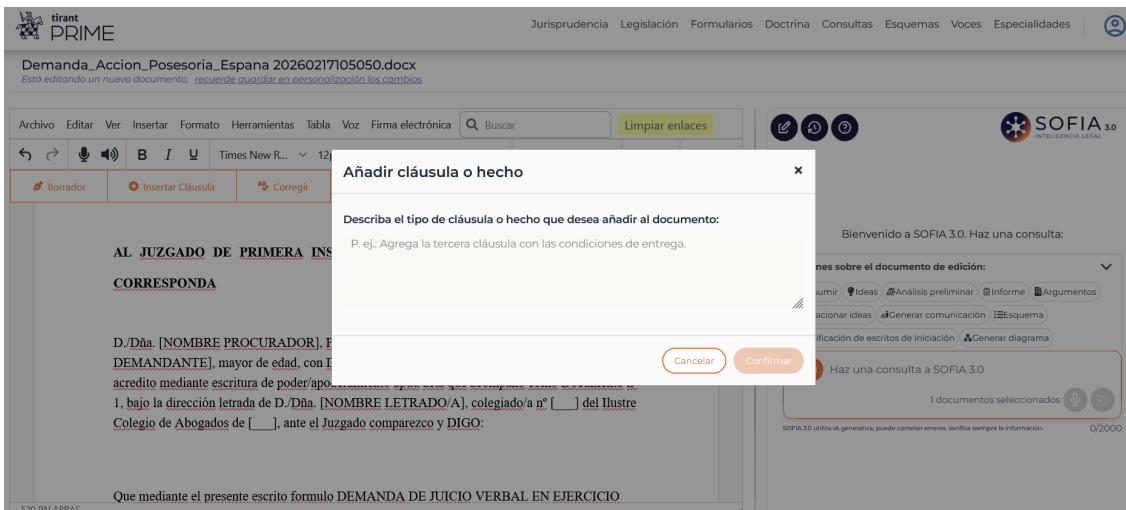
tirant PRIME

Jurisprudencia Legislación Formularios Doctrina Consultas Esquemas Voces Especialidades

Demanda_Accion_Posesoria_Espana 20260217105050.docx
Está editando un nuevo documento, recuerde guardar en personalización los cambios

Archivo Editar Ver Insertar Formato Herramientas Tabla Voz Firma electrónica Buscar Limpiar enlaces

B I U Times New R... 12

Borrador Insertar Cláusula Corregir

AL JUZGADO DE PRIMERA INS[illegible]

CORRESPONDA

D./Dña. [NOMBRE PROCURADOR], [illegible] DEMANDANTE], mayor de edad, con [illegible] acredito mediante escritura de poder/apo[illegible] 1, bajo la dirección letrada de D./Dña. [NOMBRE LETRADO/A], colegiado/a nº [___] del Ilustre Colegio de Abogados de [___], ante el Juzgado comparezco y DIGO:

Que mediante el presente escrito formulo DEMANDA DE JUICIO VERBAL EN EJERCICIO

520 PALABRAS

Añadir cláusula o hecho ×

Describa el tipo de cláusula o hecho que desea añadir al documento:

P. ej.: Agrega la tercera cláusula con las condiciones de entrega.

Cancelar Confirmar

SOFIA 3.0 INTELIGENCIA LEGAL

Bienvenido a SOFIA 3.0. Haz una consulta:

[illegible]nes sobre el documento de edición:

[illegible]sumir Ideas Análisis preliminar Informe Argumentos
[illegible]acionar ideas Generar comunicación Esquema
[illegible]ificación de escritos de iniciación Generar diagrama

Haz una consulta a SOFIA 3.0

1 documentos seleccionados

SOFIA 3.0 utiliza IA generativa, puede cometer errores. Verifica siempre la información. 0/2000